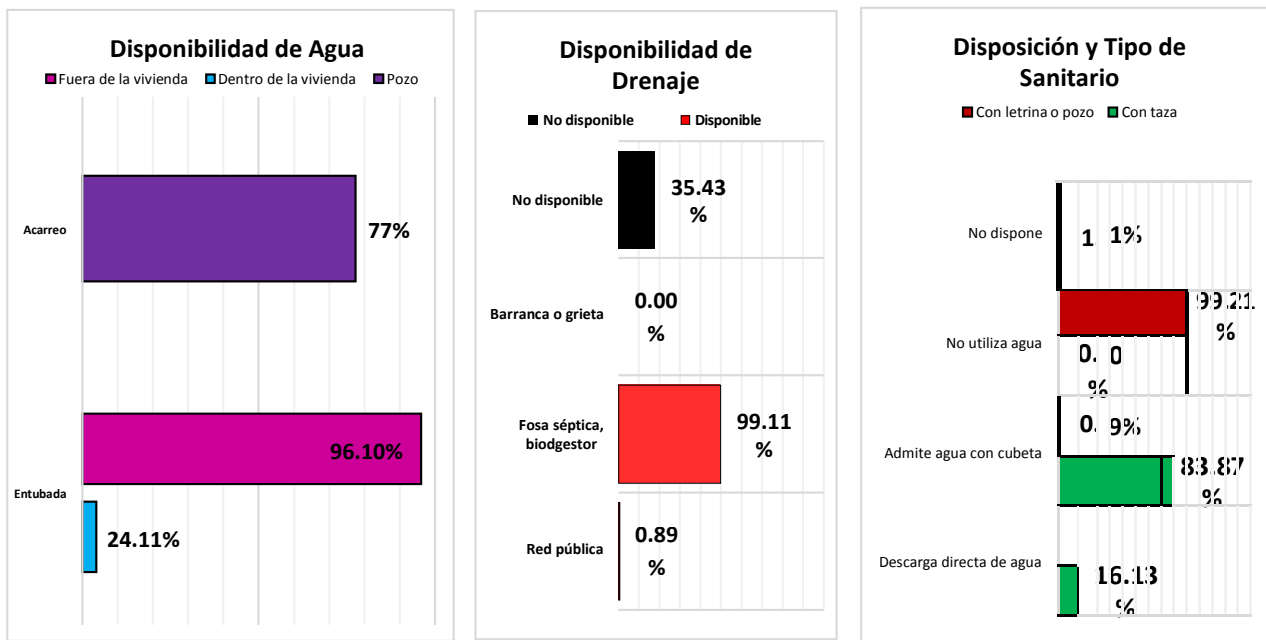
Disponibilidad de Agua

Fuera de la vivienda  Dentro de la vivienda  Pozo

Acarreo

77%

Entubada

96.10%

24.11%

Disponibilidad de Drenaje

No disponible  Disponible

No disponible

35.43 %

Barranca o grieta

0.00 %

Fosa séptica, biodgestor

99.11 %

Red pública

0.89 %

Disposición y Tipo de Sanitario

Con letrina o pozo  Con taza

No dispone

1 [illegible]1%

No utiliza agua

99.2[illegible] %

0.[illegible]0 %

Admite agua con cubeta

0.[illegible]9%

83.87 %

Descarga directa de agua

16.13 %